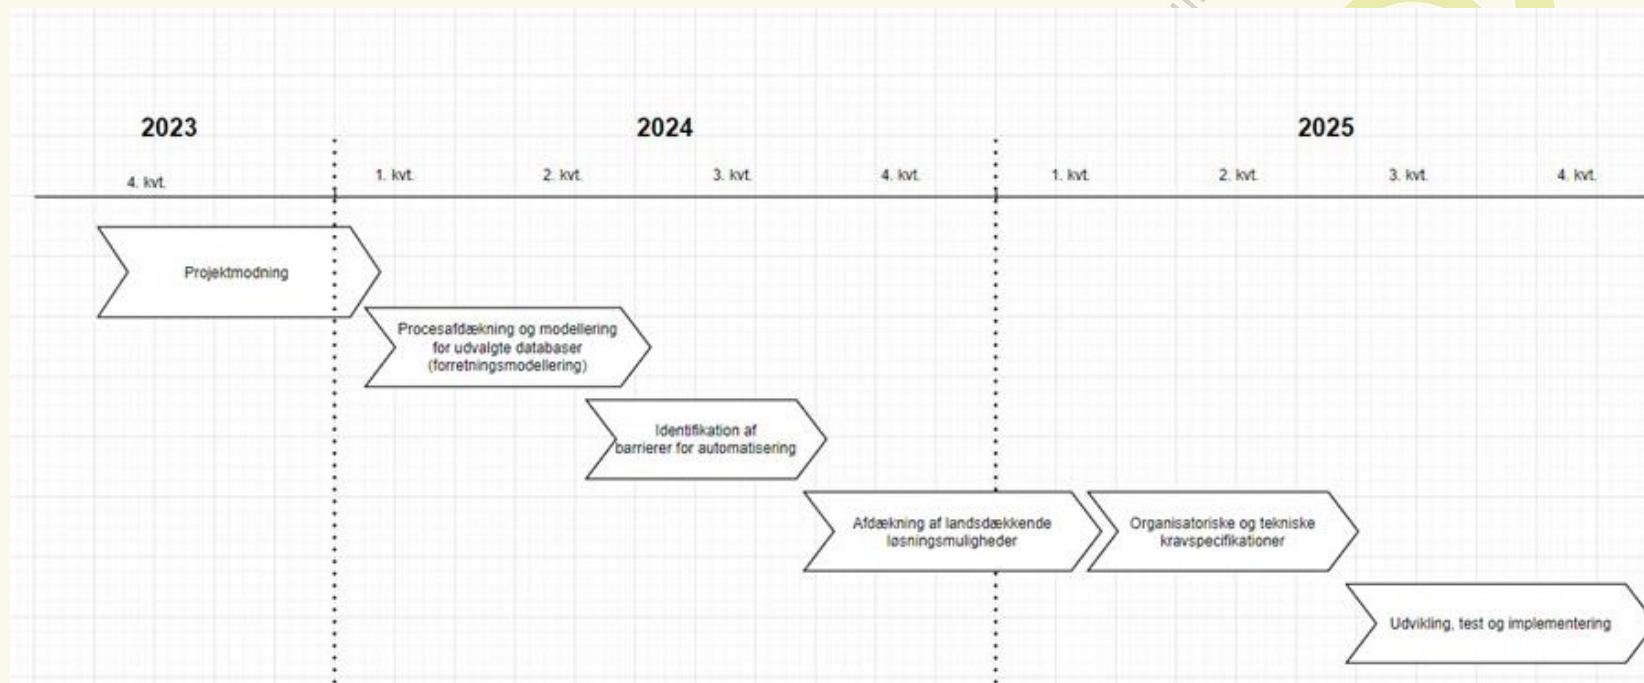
2023

4. kvt.

2024

1. kvt.

2. kvt.

3. kvt.

4. kvt.

2025

1. kvt.

2. kvt.

3. kvt.

4. kvt.

Projektmodning

Procesafdækning og modellering for udvalgte databaser (forretningsmodellering)

Identifikation af barrierer for automatisering

Afdækning af landsdækkende løsningsmuligheder

Organisatoriske og tekniske kravspecifikationer

Udvikling, test og implementering